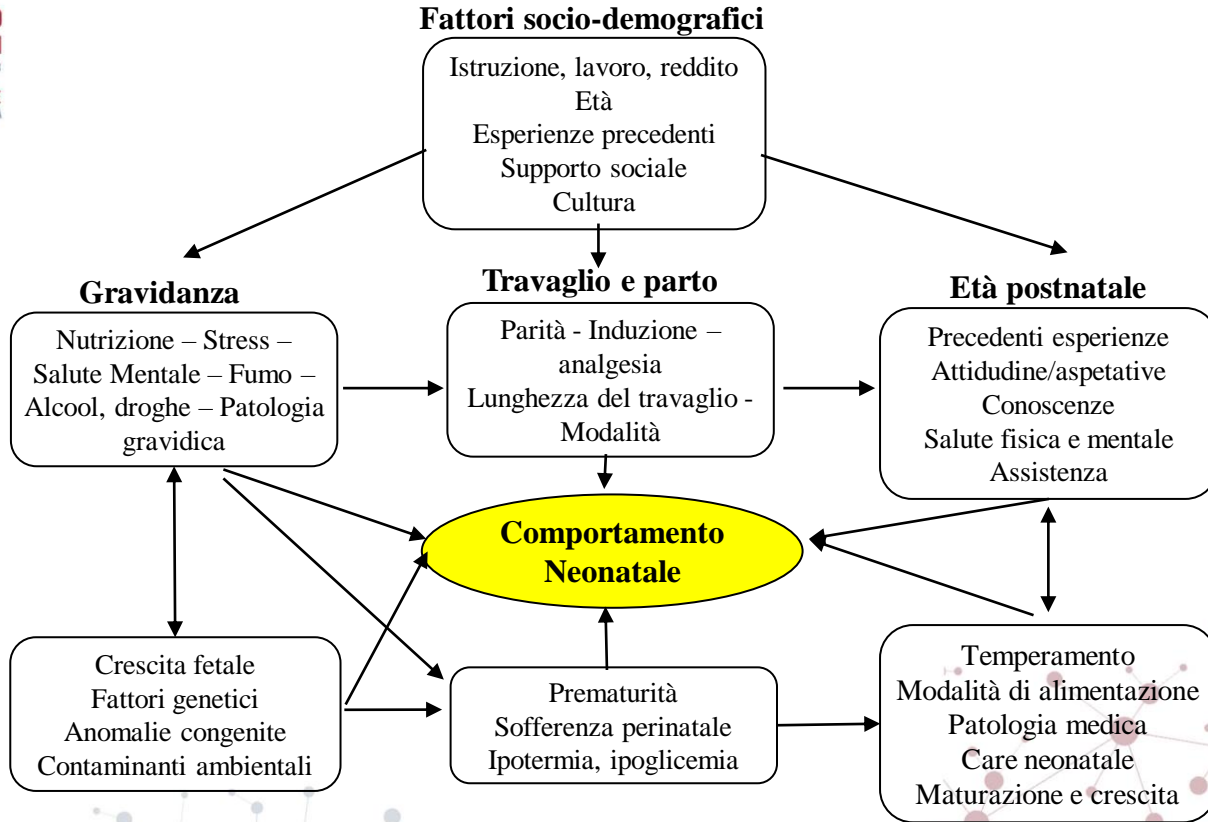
Fattori socio-demografici

Istruzione, lavoro, reddito
Età
Esperienze precedenti
Supporto sociale
Cultura

Gravidanza

Nutrizione – Stress – Salute Mentale – Fumo – Alcool, droghe – Patologia gravidica

Travaglio e parto

Parità - Induzione – analgesia
Lunghezza del travaglio - Modalità

Età postnatale

Precedenti esperienze
Attidudine/aspetative
Conoscenze
Salute fisica e mentale
Assistenza

Comportamento Neonatale

Crescita fetale
Fattori genetici
Anomalie congenite
Contaminanti ambientali

Prematurità
Sofferenza perinatale
Ipotermia, ipoglicemia

Temperamento
Modalità di alimentazione
Patologia medica
Care neonatale
Maturazione e crescita